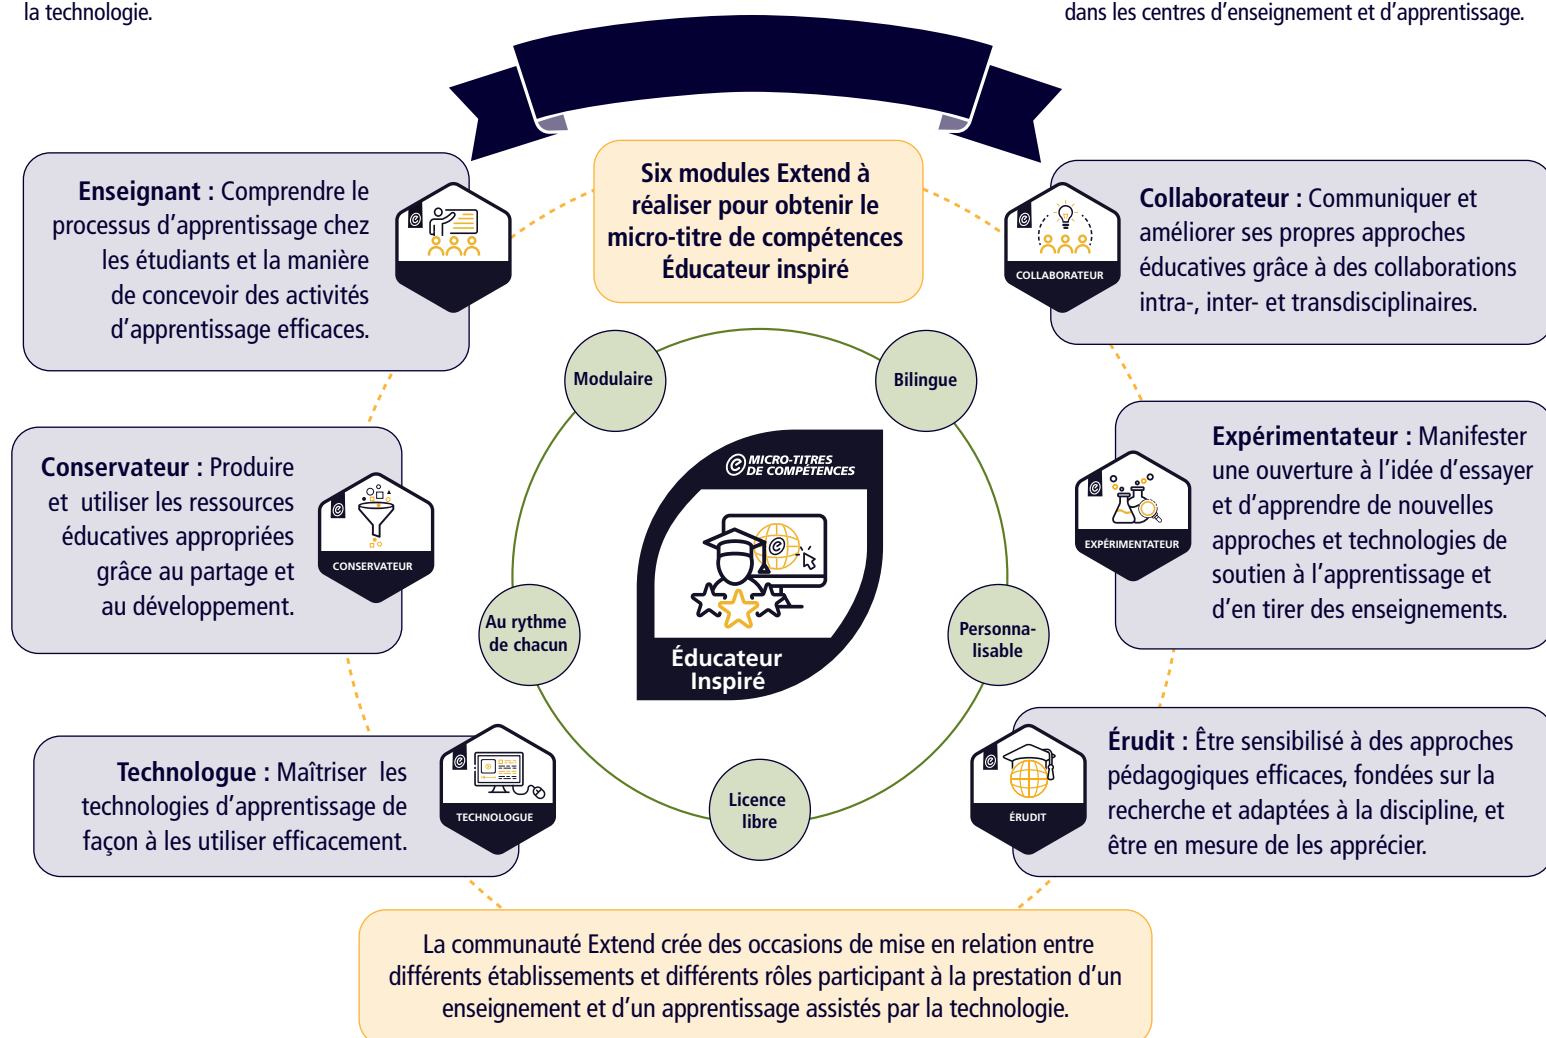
la technologie.

dans les centres d'enseignement et d'apprentissage.

Six modules Extend à réaliser pour obtenir le micro-titre de compétences Éducateur inspiré

**Enseignant :** Comprendre le processus d'apprentissage chez les étudiants et la manière de concevoir des activités d'apprentissage efficaces.

**Collaborateur :** Communiquer et améliorer ses propres approches éducatives grâce à des collaborations intra-, inter- et transdisciplinaires.

COLLABORATEUR

Modulaire

Bilingue

MICRO-TITRES DE COMPÉTENCES

Éducateur Inspiré

**Conservateur :** Produire et utiliser les ressources éducatives appropriées grâce au partage et au développement.

CONSERVATEUR

**Expérimentateur :** Manifester une ouverture à l'idée d'essayer et d'apprendre de nouvelles approches et technologies de soutien à l'apprentissage et d'en tirer des enseignements.

EXPÉRIMENTATEUR

Au rythme de chacun

Personna-lisable

**Technologue :** Maîtriser les technologies d'apprentissage de façon à les utiliser efficacement.

TECHNOLOGUE

Licence libre

**Érudit :** Être sensibilisé à des approches pédagogiques efficaces, fondées sur la recherche et adaptées à la discipline, et être en mesure de les apprécier.

ÉRUDIT

La communauté Extend crée des occasions de mise en relation entre différents établissements et différents rôles participant à la prestation d'un enseignement et d'un apprentissage assistés par la technologie.